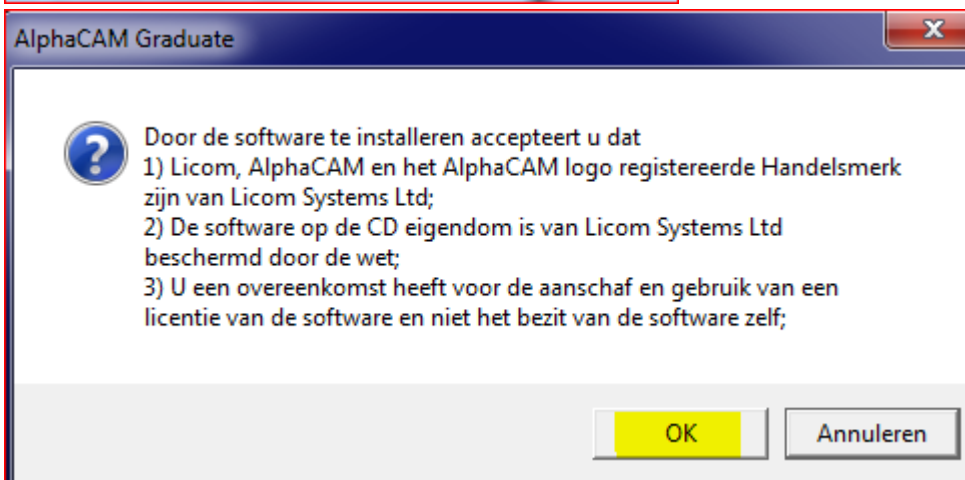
AlphaCAM Graduate

Door de software te installeren accepteert u dat
1) Licom, AlphaCAM en het AlphaCAM logo registereerde Handelsmerk zijn van Licom Systems Ltd;
2) De software op de CD eigendom is van Licom Systems Ltd beschermd door de wet;
3) U een overeenkomst heeft voor de aanschaf en gebruik van een licentie van de software en niet het bezit van de software zelf;

OK
Annuleren